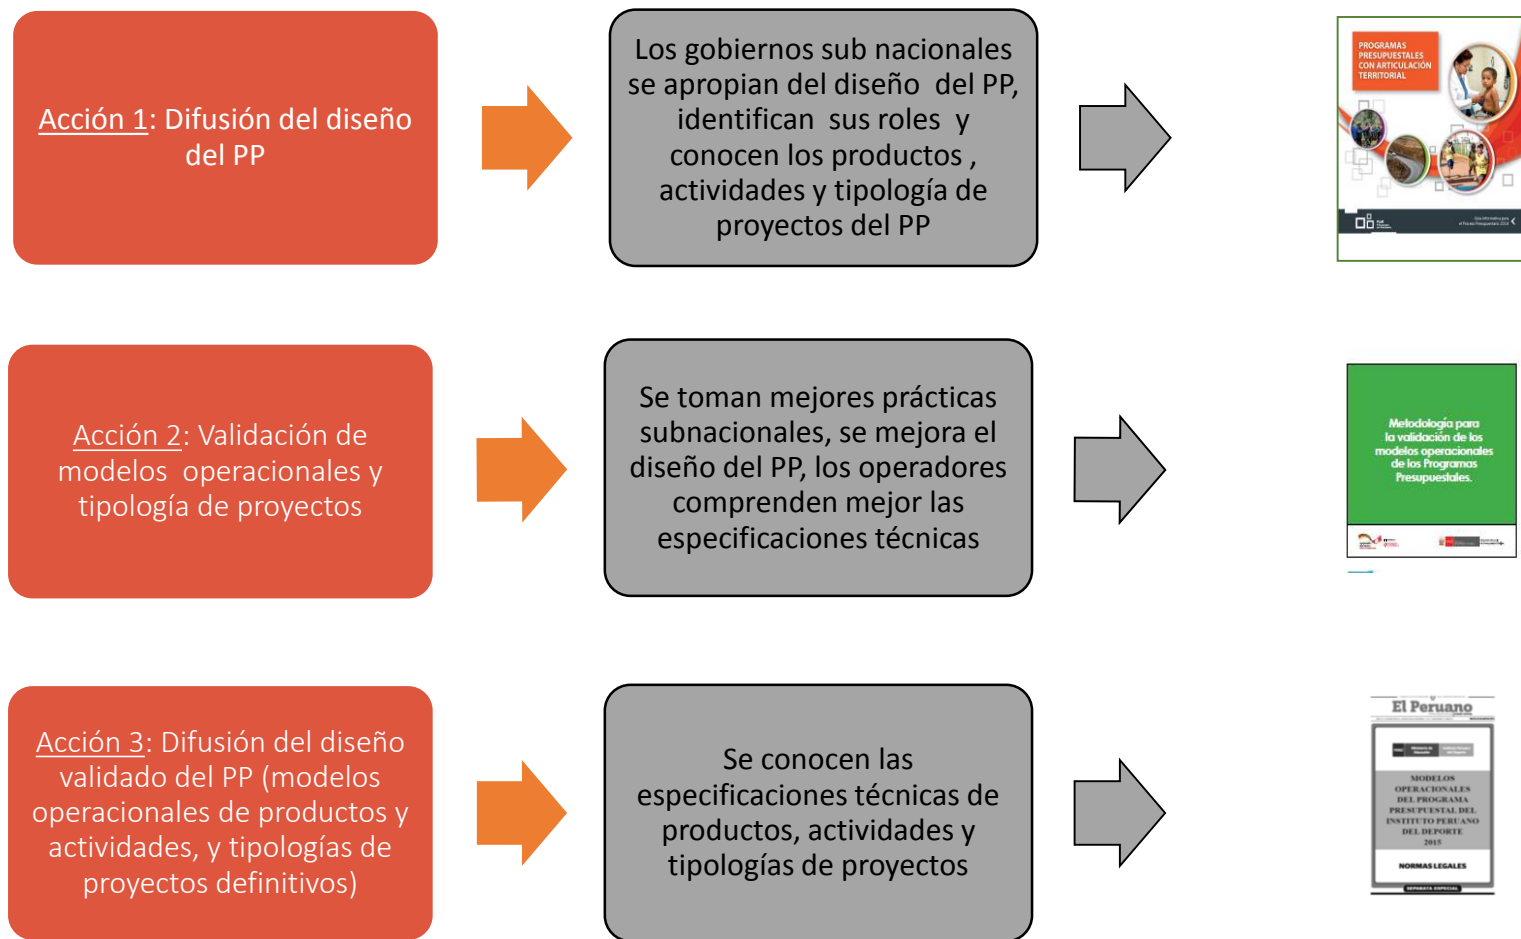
Acción 1: Difusión del diseño del PP

Los gobiernos sub nacionales se apropian del diseño del PP, identifican sus roles y conocen los productos , actividades y tipología de proyectos del PP

PROGRAMAS PRESUPUESTALES CON ARTICULACIÓN TERRITORIAL

Acción 2: Validación de modelos operacionales y tipología de proyectos

Se toman mejores prácticas subnacionales, se mejora el diseño del PP, los operadores comprenden mejor las especificaciones técnicas

Metodología para la validación de los modelos operacionales de los Programas Presupuestales.

Acción 3: Difusión del diseño validado del PP (modelos operacionales de productos y actividades, y tipologías de proyectos definitivos)

Se conocen las especificaciones técnicas de productos, actividades y tipologías de proyectos

El Peruano

MODELOS OPERACIONALES DEL PROGRAMA PRESUPUESTAL DEL INSTITUTO PERUANO DEL DEPORTE 2015

NORMAS LEGALES